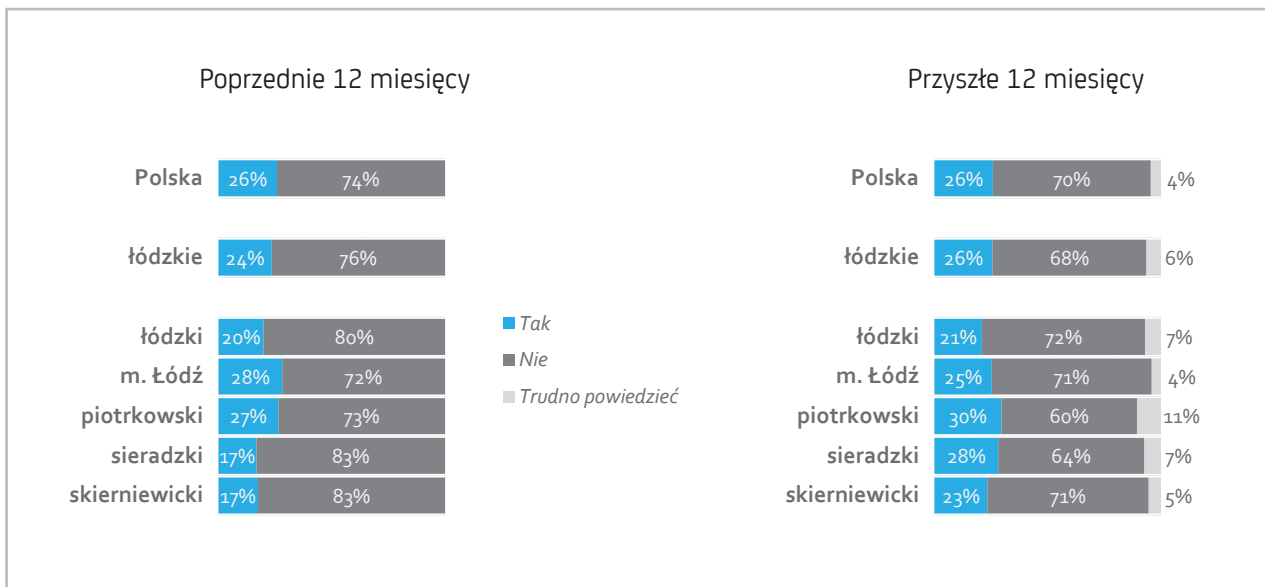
Poprzednie 12 miesięcy

| | Tak | Nie |
|---|---|---|
| Polska | 26% | 74% |
| łódzkie | 24% | 76% |
| łódzki | 20% | 80% |
| m. Łódź | 28% | 72% |
| piotrkowski | 27% | 73% |
| sieradzki | 17% | 83% |
| skierniewicki | 17% | 83% |

Tak
Nie
Trudno powiedzieć

Przyszłe 12 miesięcy

| | Tak | Nie | Trudno powiedzieć |
|---|---|---|---|
| Polska | 26% | 70% | 4% |
| łódzkie | 26% | 68% | 6% |
| łódzki | 21% | 72% | 7% |
| m. Łódź | 25% | 71% | 4% |
| piotrkowski | 30% | 60% | 11% |
| sieradzki | 28% | 64% | 7% |
| skierniewicki | 23% | 71% | 5% |